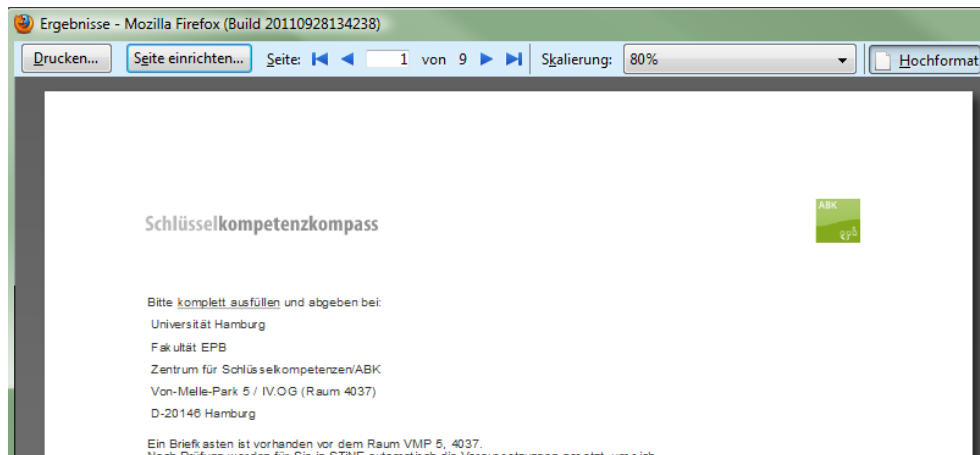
Ergebnisse - Mozilla Firefox (Build 20110928134238)

Drucken... Seite einrichten... Seite: 1 von 9 Skalierung: 80% Hochformat

Schlüsselkompetenzkompass

ABK

Bitte komplett ausfüllen und abgeben bei:

Universität Hamburg

Fakultät EPB

Zentrum für Schlüsselkompetenzen/ABK

Von-Melle-Park 5 / IV.OG (Raum 4037)

D-20146 Hamburg

Ein Briefkasten ist vorhanden vor dem Raum VMP 5, 4037.
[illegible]